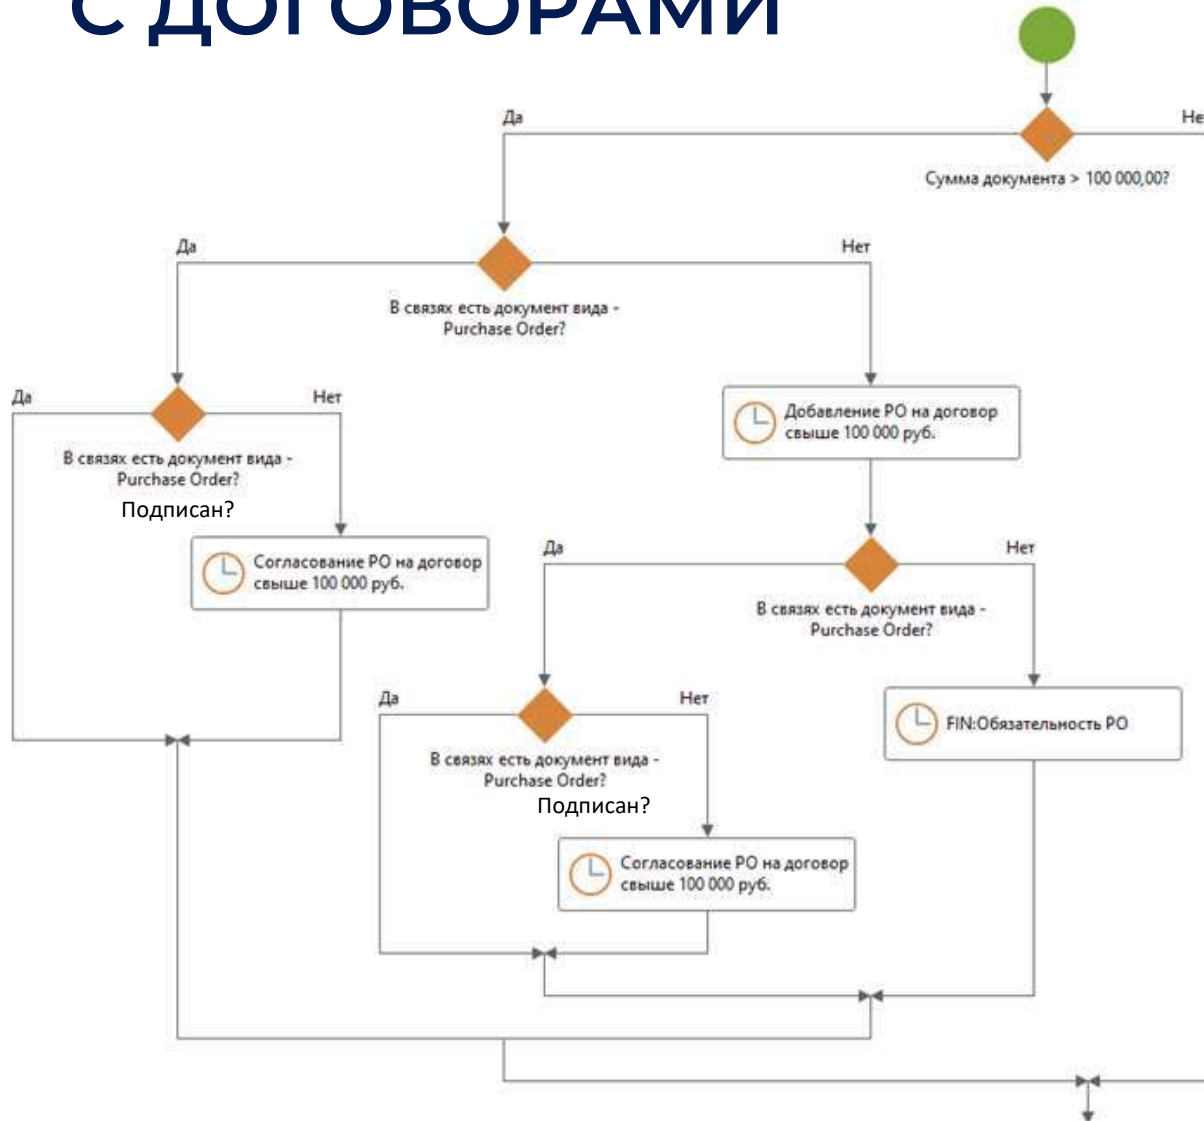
С ДОГОВОРАМИ

Да

Не

Сумма документа > 100 000,00?

Да

Нет

В связях есть документ вида - Purchase Order?

Да

Нет

В связях есть документ вида - Purchase Order?

Подписан?

Добавление РО на договор свыше 100 000 руб.

Согласование РО на договор свыше 100 000 руб.

Да

Нет

В связях есть документ вида - Purchase Order?

Да

Нет

FIN:Обязательность РО

В связях есть документ вида - Purchase Order?

Подписан?

Согласование РО на договор свыше 100 000 руб.